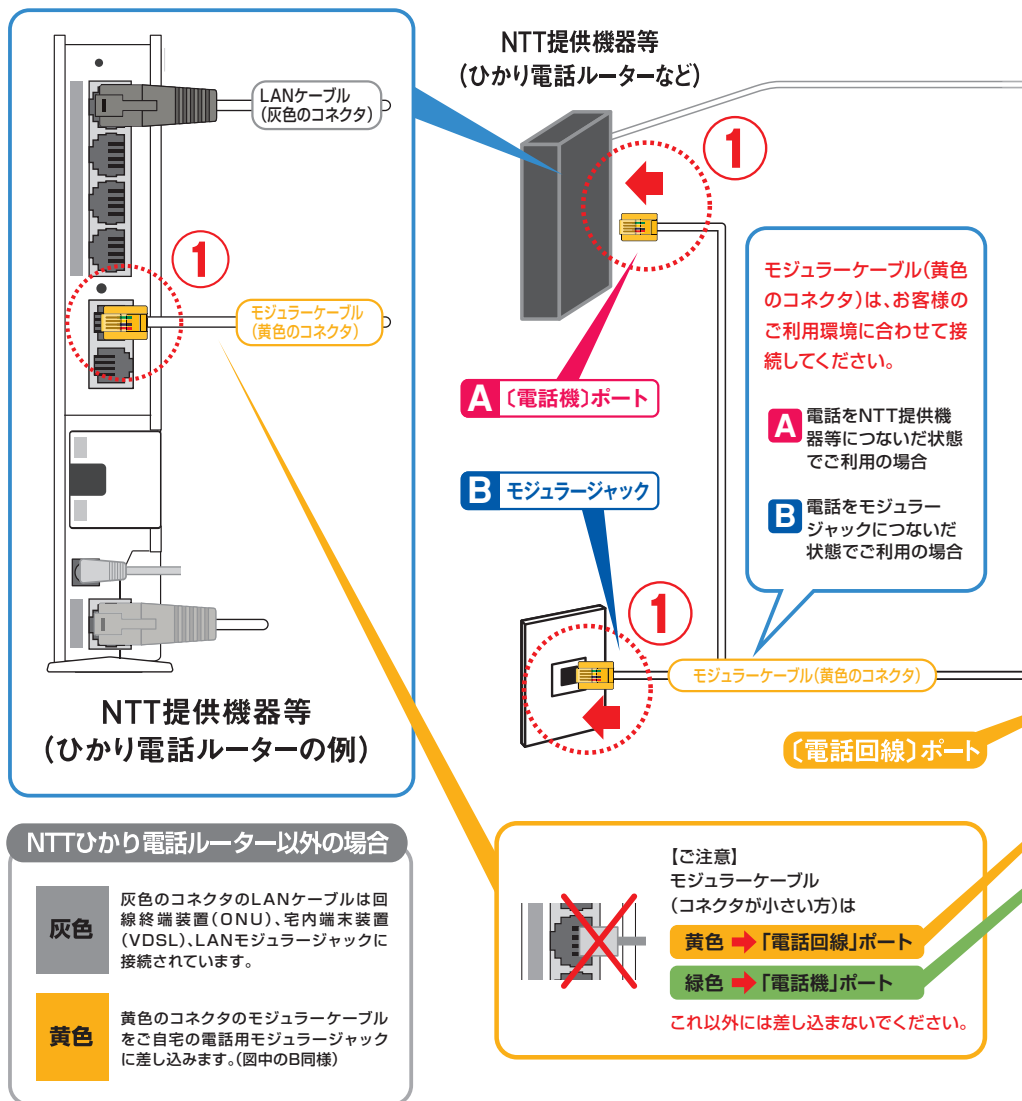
LANケーブル
(灰色のコネクタ)

1

モジュラーケーブル
(黄色のコネクタ)

NTT提供機器等
(ひかり電話ルーターの例)

NTT提供機器等
(ひかり電話ルーターなど)

1

モジュラーケーブル(黄色のコネクタ)は、お客様のご利用環境に合わせて接続してください。

A 電話をNTT提供機器等につないだ状態でご利用の場合

B 電話をモジュラージャックにつないだ状態でご利用の場合

A〔電話機〕ポート

B モジュラージャック

1

モジュラーケーブル(黄色のコネクタ)

〔電話回線〕ポート

NTTひかり電話ルーター以外の場合

灰色 灰色のコネクタのLANケーブルは回線終端装置(ONU)、宅内端末装置(VDSL)、LANモジュラージャックに接続されています。

黄色 黄色のコネクタのモジュラーケーブルをご自宅の電話用モジュラージャックに差し込みます。(図中のB同様)

【ご注意】
モジュラーケーブル
(コネクタが小さい方)は

黄色 「電話回線」ポート
緑色 「電話機」ポート

これ以外には差し込まないでください。